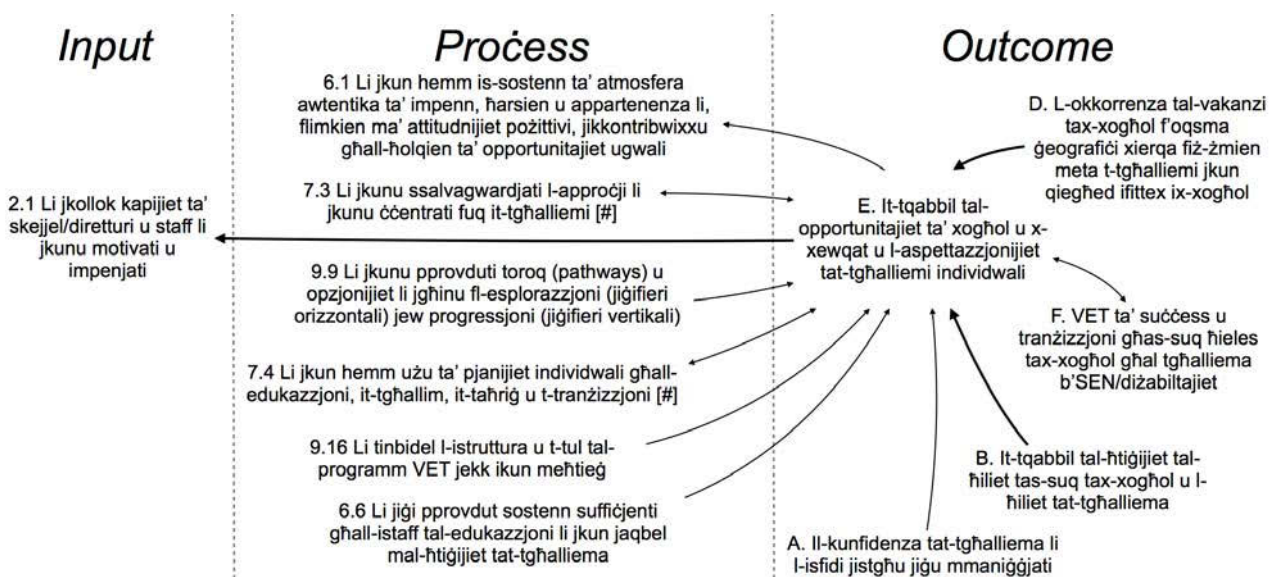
Input

Proċess

Outcome

6.1 Li jkun hemm is-sostenn ta' atmosfera awtentika ta' impenn, ħarsien u appartenenza li, flimkien ma' attitudnijiet pożittivi, jikkontribwixxu għall-ħolqien ta' opportunitajiet ugwali

D. L-okkorrenza tal-vakanzi tax-xogħol f'oqsma ġeografiċi xierqa fiż-żmien meta t-tgħalliemi jkun qiegħed ifittex ix-xogħol

2.1 Li jkollok kapijiet ta' skejjel/diretturi u staff li jkunu motivati u impenjati

7.3 Li jkunu ssalvagwardjati l-approċċi li jkunu ċċentrati fuq it-tgħalliemi [#]

E. It-tqabbil tal-opportunitajiet ta' xogħol u x-xewqat u l-aspettazzjonijiet tat-tgħalliemi individwali

9.9 Li jkunu pprovduti toroq (pathways) u opzjonijiet li jgħinu fl-esplorazzjoni (jiġifieri orizzontali) jew progressjoni (jiġifieri vertikali)

F. VET ta' suċċess u tranżizzjoni għas-suq ħieles tax-xogħol għal tgħalliema b'SEN/diżabiltajiet

7.4 Li jkun hemm użu ta' pjanijiet individwali għall-edukazzjoni, it-tgħallim, it-taħriġ u t-tranżizzjoni [#]

9.16 Li tinbidel l-istruttura u t-tul tal-programm VET jekk ikun meħtieġ

B. It-tqabbil tal-ħtiġijiet tal-ħiliet tas-suq tax-xogħol u l-ħiliet tat-tgħalliema

6.6 Li jiġi pprovdut sostenn suffiċjenti għall-istaff tal-edukazzjoni li jkun jaqbel mal-ħtiġijiet tat-tgħalliema

A. Il-kunfidenza tat-tgħalliema li l-isfidi jistgħu jiġu mmaniġġjati